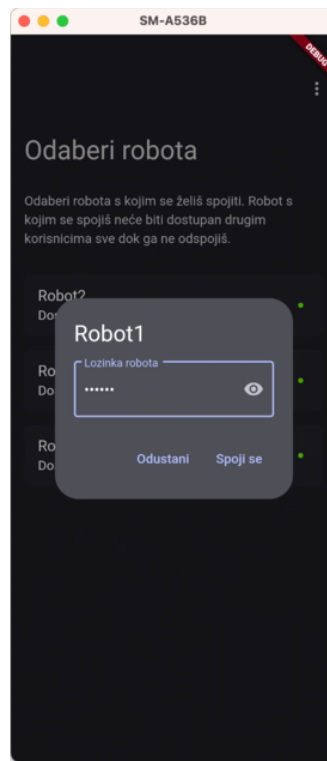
SM-A536B

DEBUG

Odaberi robota

Odaberi robota s kojim se želiš spojiti. Robot s kojim se spojiš neće biti dostupan drugim korisnicima sve dok ga ne odspojiš.

Robot2
Dos

Ro
Do

Ro
Do

Robot1

Lozinka robota
••••••

Odustani Spoji se